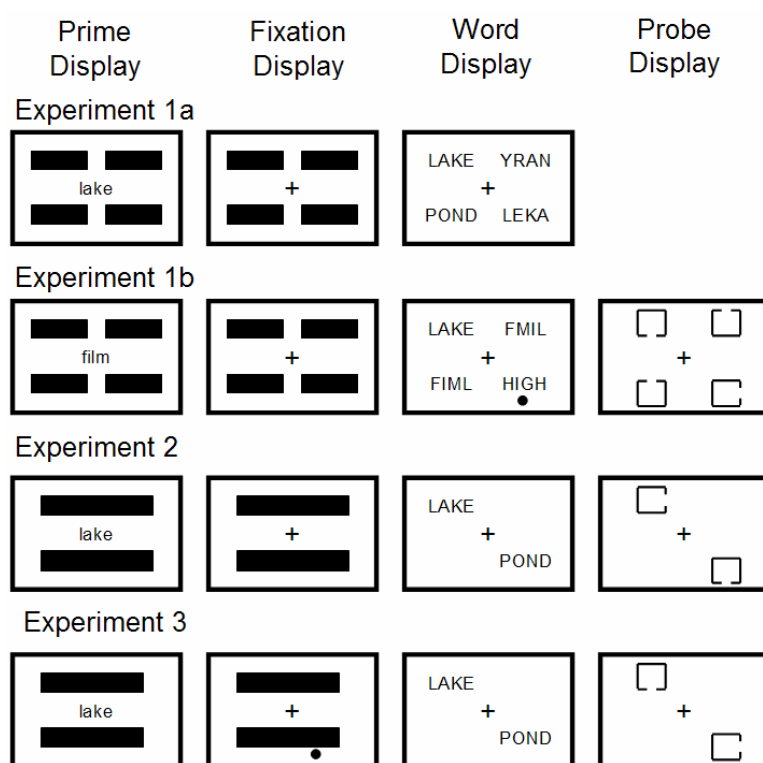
Prime Display

Fixation Display

Word Display

Probe Display

Experiment 1a

lake

+

LAKE YRAN
+
POND LEKA

Experiment 1b

film

+

LAKE FMIL
+
FIML HIGH

+

Experiment 2

lake

+

LAKE
+
POND

+

Experiment 3

lake

+

LAKE
+
POND

+